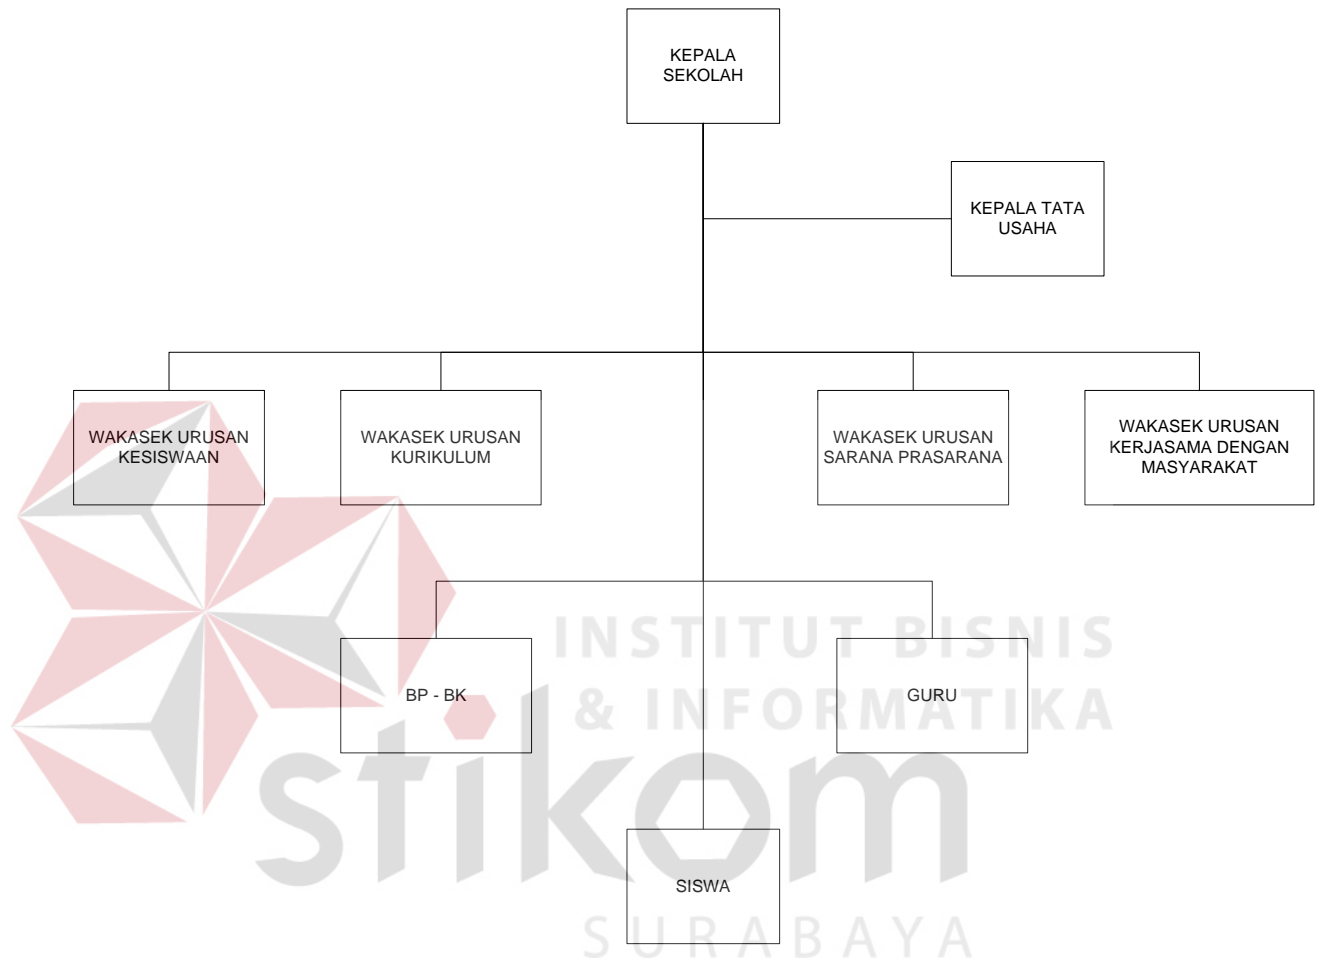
KEPALA SEKOLAH

KEPALA TATA USAHA

WAKASEK URUSAN KESISWAAN

WAKASEK URUSAN KURIKULUM

WAKASEK URUSAN SARANA PRASARANA

WAKASEK URUSAN KERJASAMA DENGAN MASYARAKAT

BP - BK

GURU

SISWA

INSTITUT BISNIS & INFORMATIKA
stikom
SURABAYA